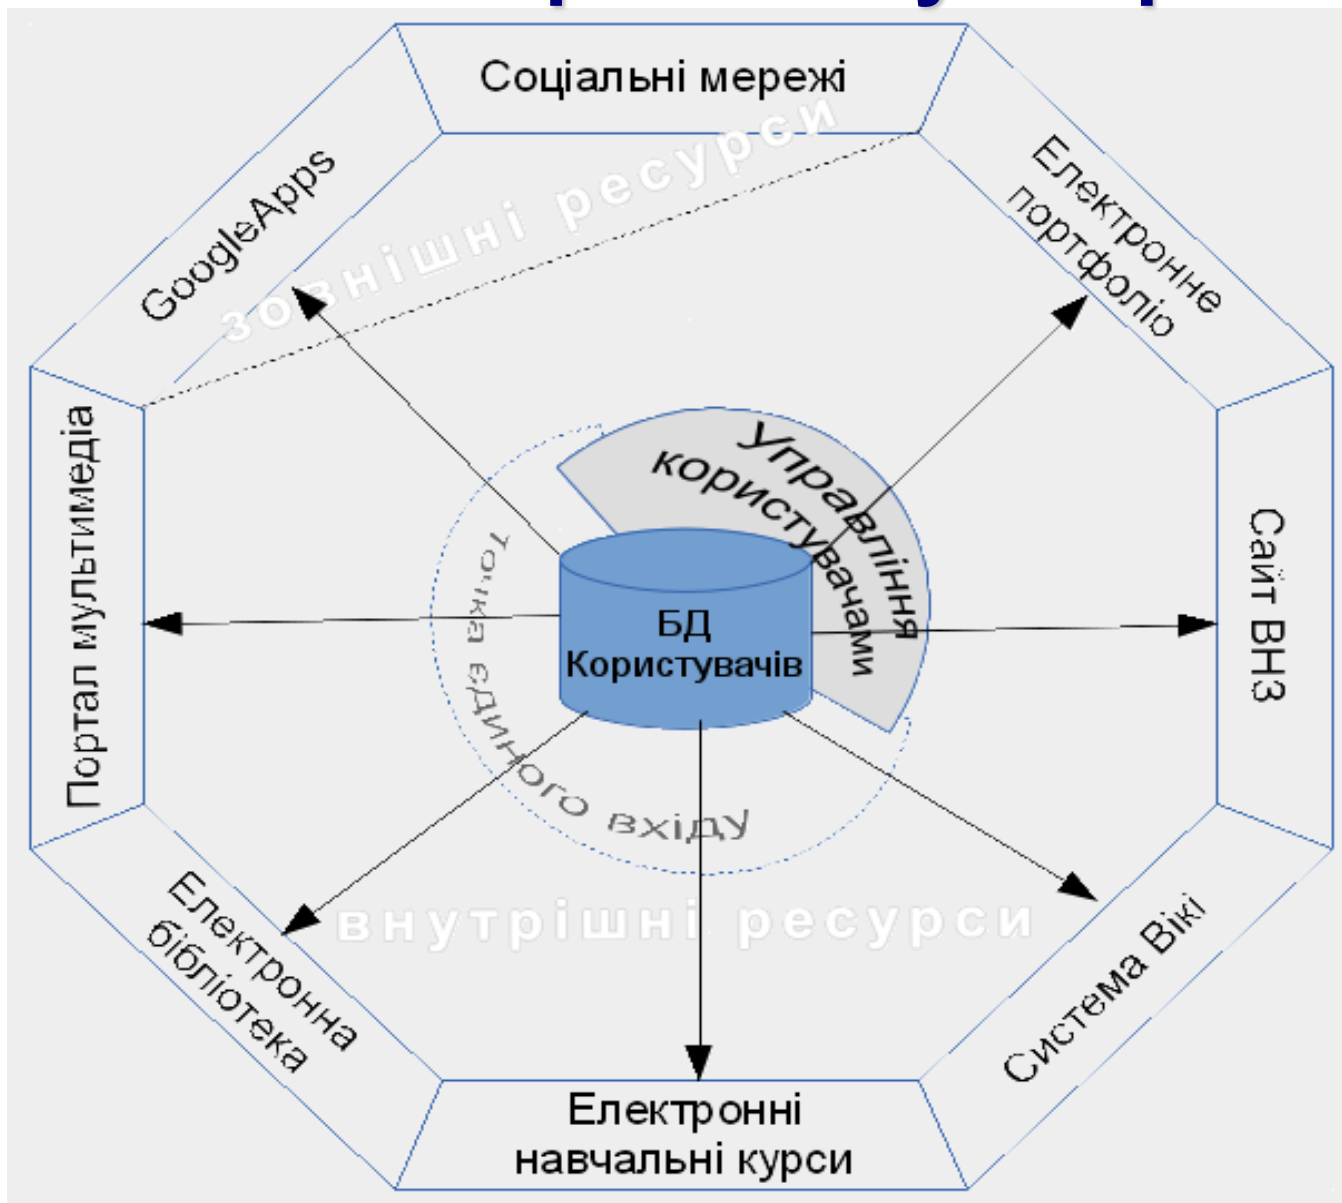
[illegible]

Соціальні мережі

зовнішні ресурси

GoogleApps

Електронне портфоліо

Портал мультимедіа

Управління користувачами

Точка єдиного входу

БД Користувачів

Сайт ВНЗ

Електронна бібліотека

внутрішні ресурси

Система Вікі

Електронні навчальні курси